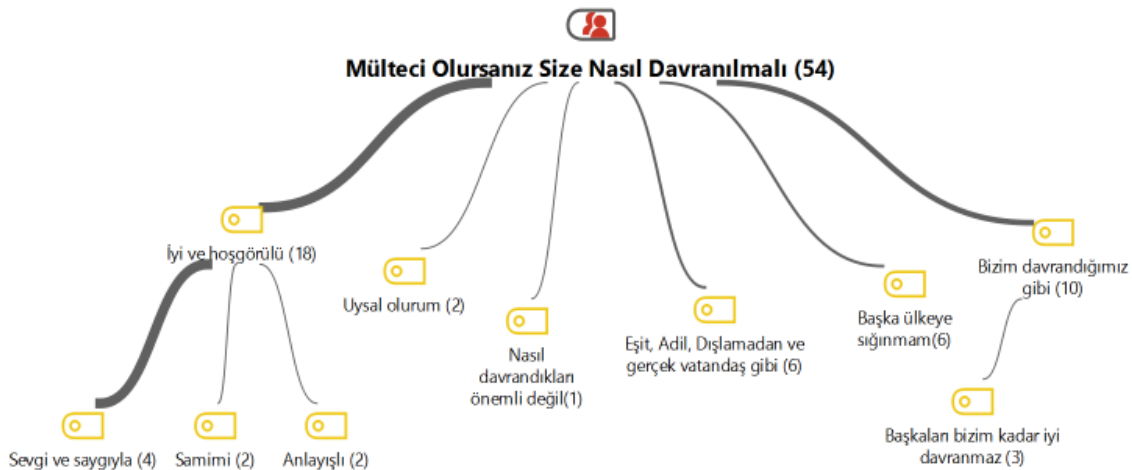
Mülteci Olursanız Size Nasıl Davranılmalı (54)

İyi ve hoşgörülü (18)

Uysal olurum (2)

Nasıl davrandıkları önemli değil(1)

Eşit, Adil, Dışlamadan ve gerçek vatandaş gibi (6)

Başka ülkeye sığınmam(6)

Bizim davrandığımız gibi (10)

Sevgi ve saygıyla (4)

Samimi (2)

Anlayışlı (2)

Başkaları bizim kadar iyi davranmaz (3)